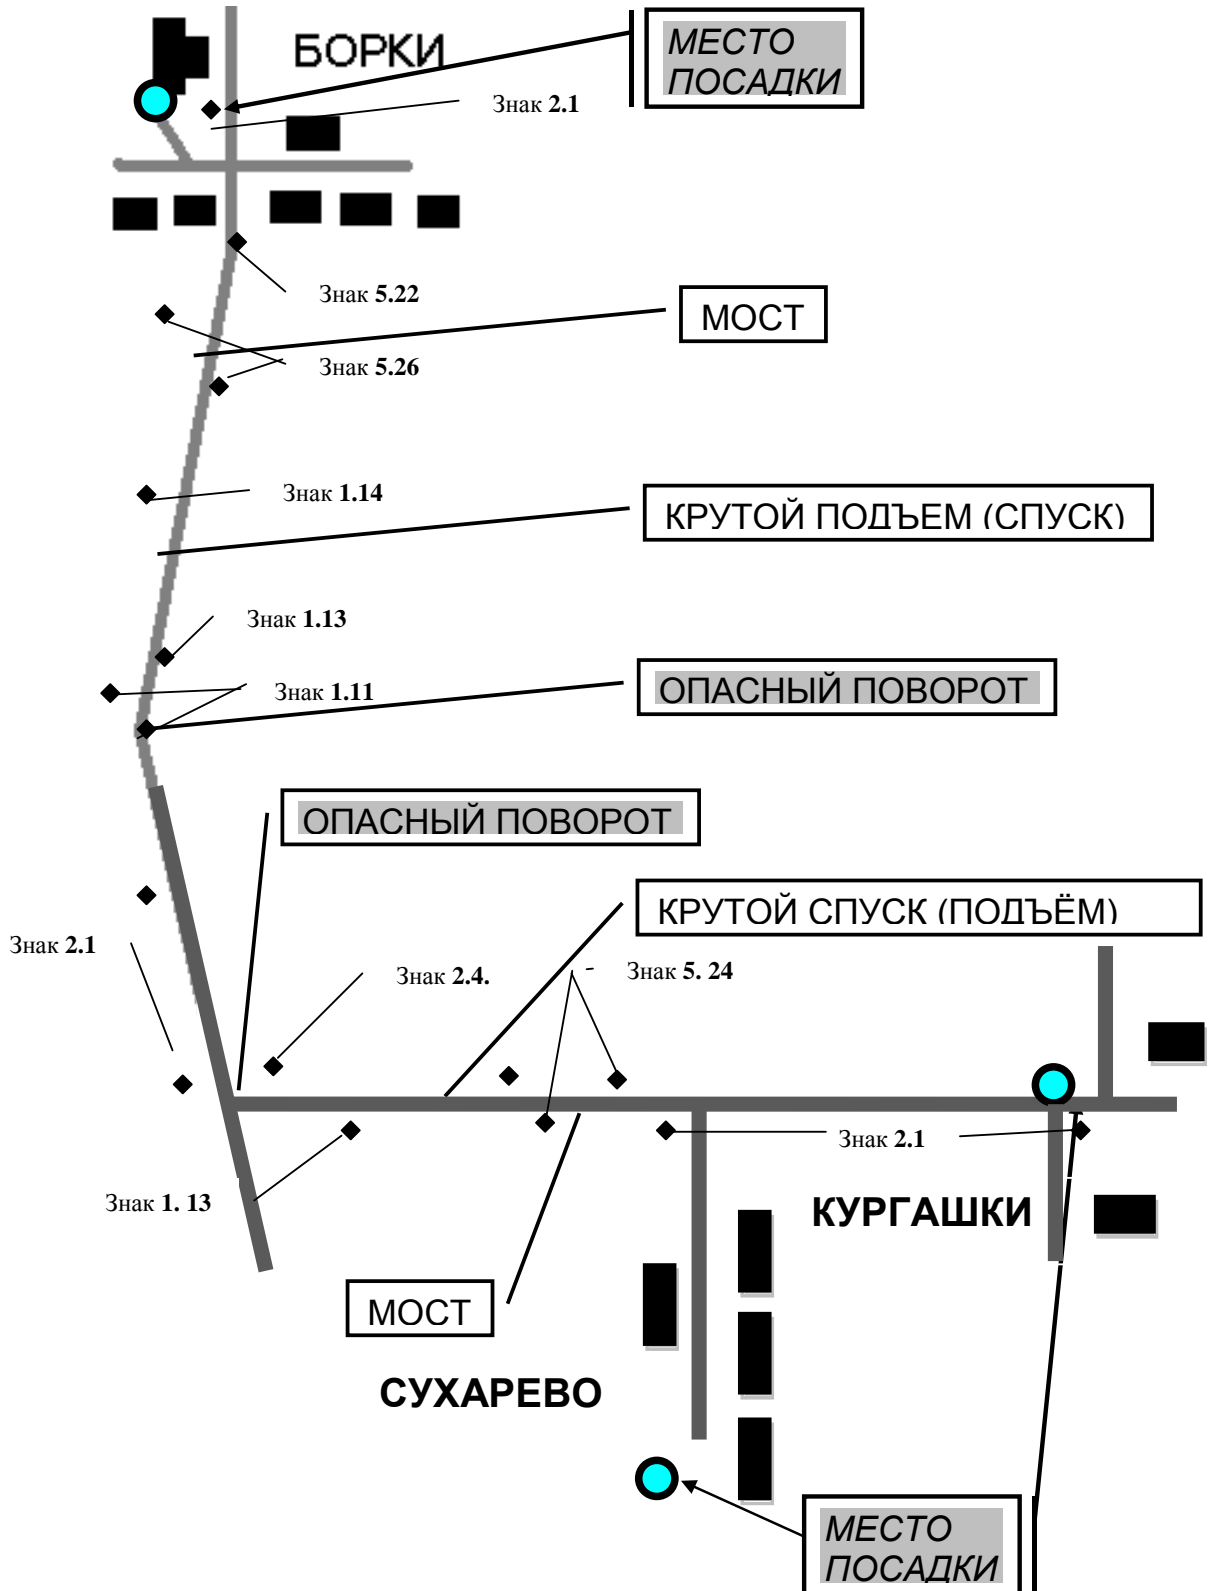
БОРКИ

МЕСТО ПОСАДКИ

Знак 2.1

Знак 5.22

МОСТ

Знак 5.26

Знак 1.14

КРУТОЙ ПОДЪЕМ (СПУСК)

Знак 1.13

Знак 1.11

ОПАСНЫЙ ПОВОРОТ

ОПАСНЫЙ ПОВОРОТ

КРУТОЙ СПУСК (ПОДЪЁМ)

Знак 2.1

Знак 2.4.

Знак 5. 24

Знак 2.1

Знак 1. 13

КУРГАШКИ

МОСТ

СУХАРЕВО

МЕСТО ПОСАДКИ